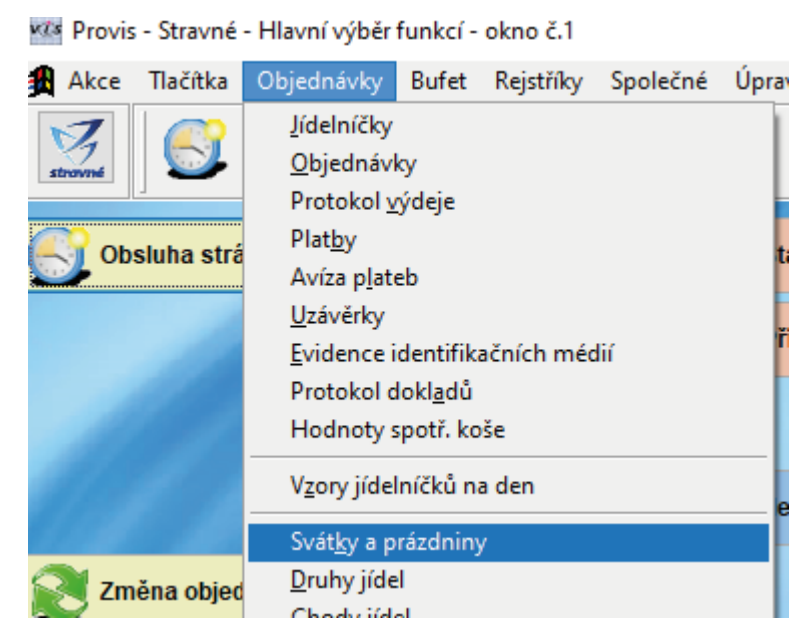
Provis - Stravné - Hlavní výběr funkcí - okno č.1

Akce Tlačítka Objednávky Bufet Rejstříky Společné Úprav

stravné

Obsluha strá

Změna objed

Jídelníčky
Objednávky
Protokol výdeje
Platby
Avíza plateb
Uzávěrky
Evidence identifikačních médií
Protokol dokladů
Hodnoty spotř. koše
Vzory jídelníčků na den
Svátky a prázdniny
Druhy jídel
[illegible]